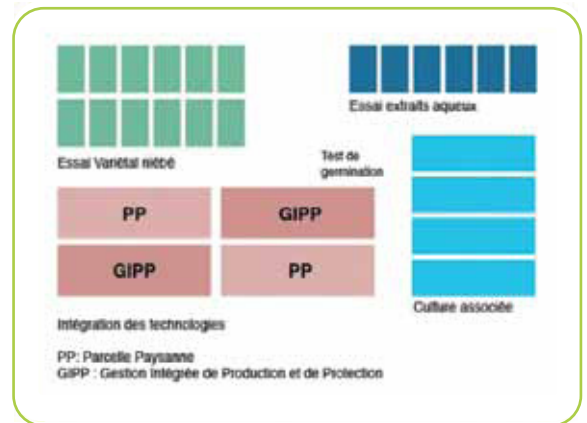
Essai Variétal niébé

Essai extraits aqueux

Test de germination

| PP | GIPP |
|---|---|
| GIPP | PP |

Culture associée

Intégration des technologies

PP: Parcelle Paysanne
GIPP : Gestion Intégrée de Production et de Protection